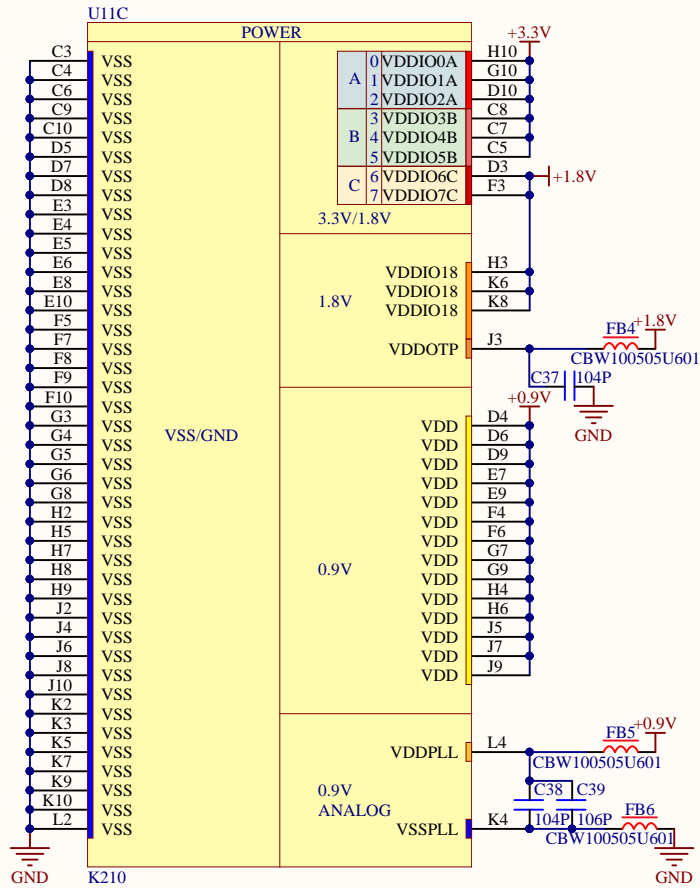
U11C
POWER

C3 VSS
C4 VSS
C6 VSS
C9 VSS
C10 VSS
D5 VSS
D7 VSS
D8 VSS
E3 VSS
E4 VSS
E5 VSS
E6 VSS
E8 VSS
E10 VSS
F5 VSS
F7 VSS
F8 VSS
F9 VSS
F10 VSS
G3 VSS
G4 VSS
G5 VSS
G6 VSS
G8 VSS
H2 VSS
H5 VSS
H7 VSS
H8 VSS
H9 VSS
J2 VSS
J4 VSS
J6 VSS
J8 VSS
J10 VSS
K2 VSS
K3 VSS
K5 VSS
K7 VSS
K9 VSS
K10 VSS
L2 VSS

VSS/GND

GND
K210

| | | | |
|---|---|---|---|
| A | 0 | VDDIO0A | H10 |
| | 1 | VDDIO1A | G10 |
| | 2 | VDDIO2A | D10 |
| B | 3 | VDDIO3B | C8 |
| | 4 | VDDIO4B | C7 |
| | 5 | VDDIO5B | C5 |
| C | 6 | VDDIO6C | D3 |
| | 7 | VDDIO7C | F3 |

+3.3V
+1.8V
3.3V/1.8V

1.8V
VDDIO18 H3
VDDIO18 K6
VDDIO18 K8
VDDOTP J3
FB4 +1.8V
CBW100505U601
C37 104P
GND

+0.9V
0.9V
VDD D4
VDD D6
VDD D9
VDD E7
VDD E9
VDD F4
VDD F6
VDD G7
VDD G9
VDD H4
VDD H6
VDD J5
VDD J7
VDD J9

0.9V
ANALOG
VDDPLL L4
VSSPLL K4
FB5 +0.9V
CBW100505U601
C38 C39
104P 106P
FB6
CBW100505U601
GND